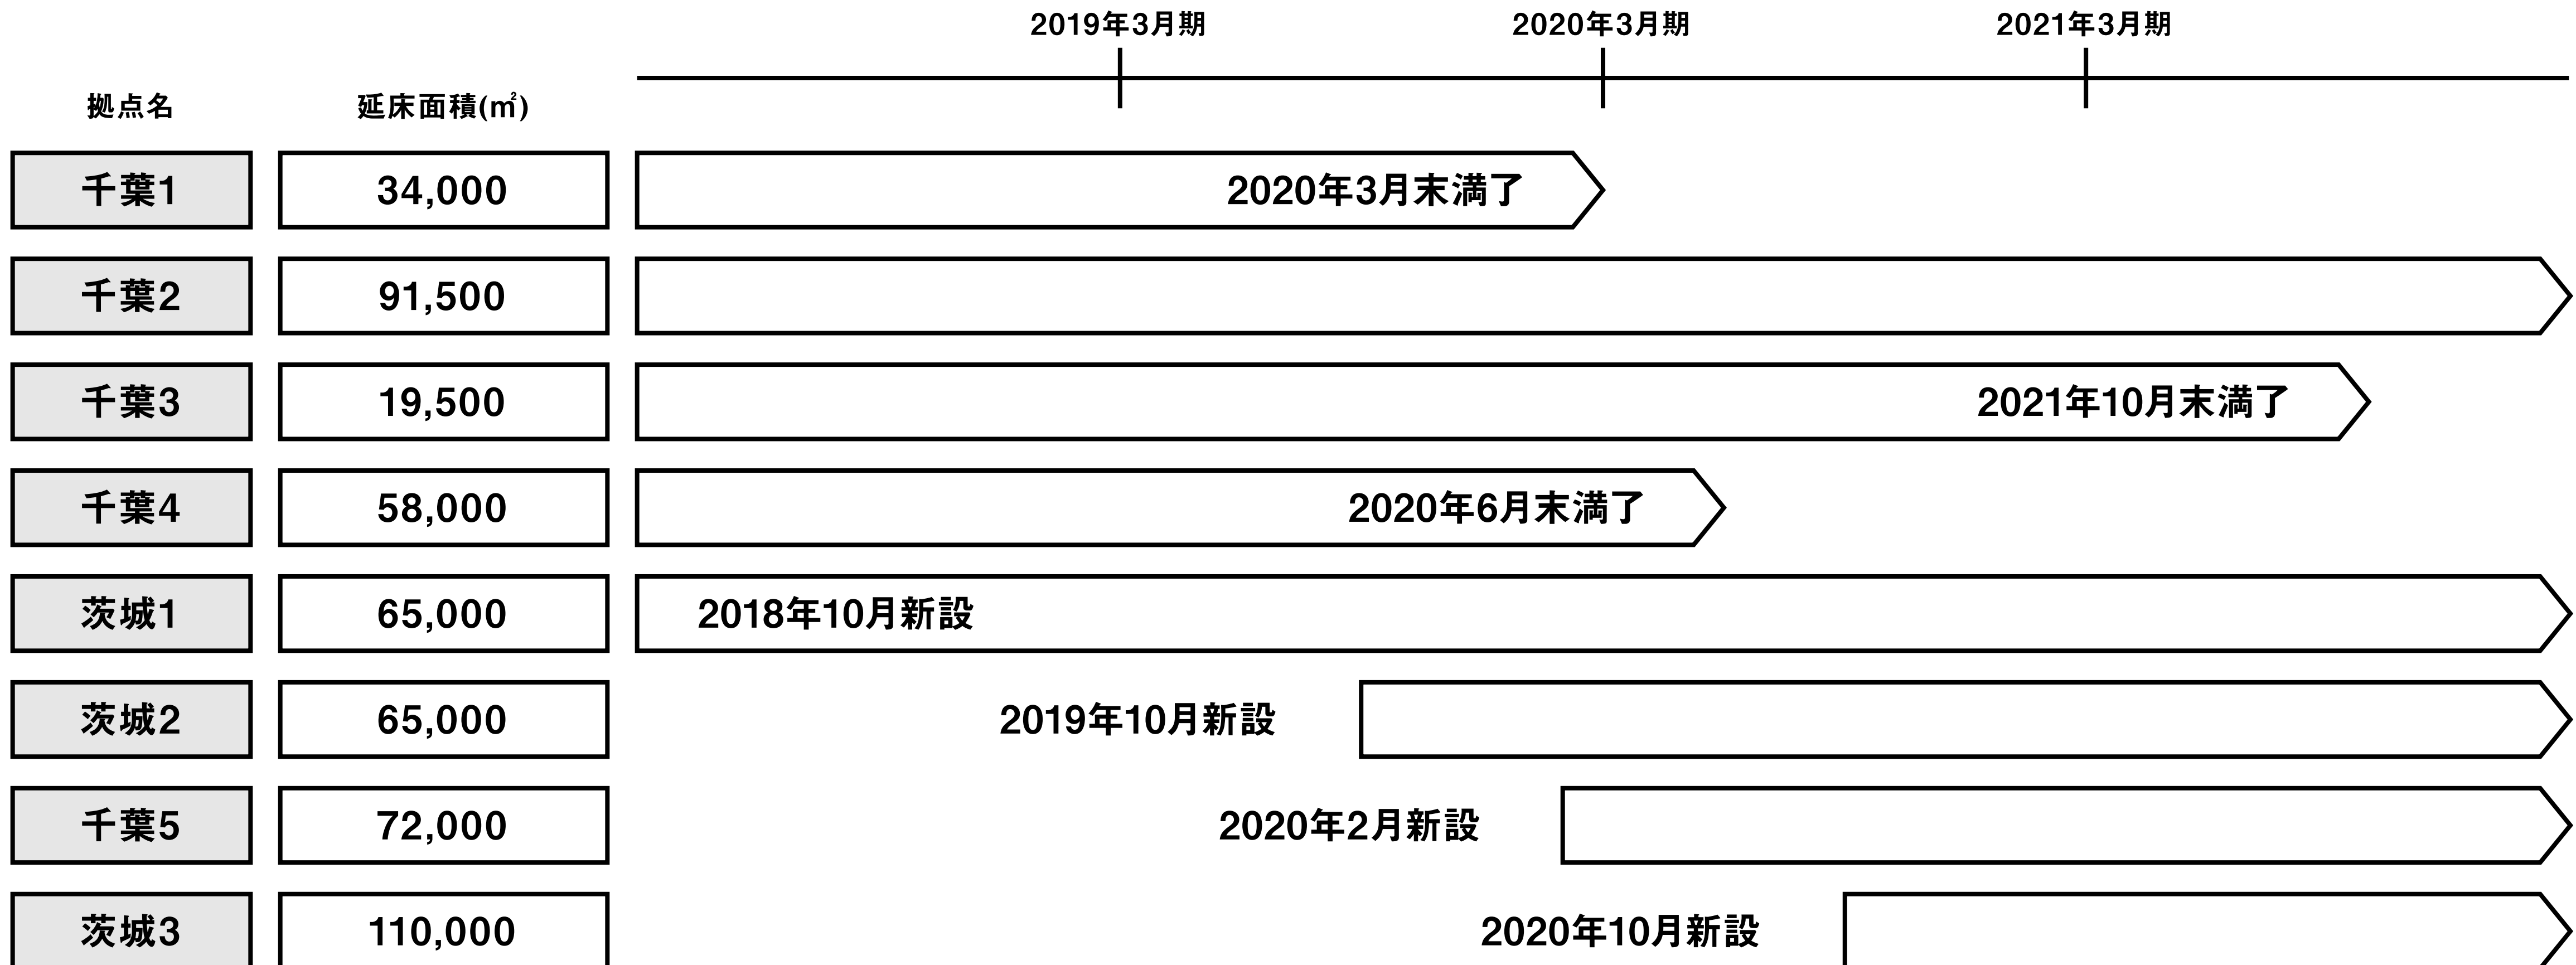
2019年3月期 2020年3月期 2021年3月期

| 拠点名 | 延床面積(㎡) | |
|---|---|---|
| 千葉1 | 34,000 | 2020年3月末満了 |
| 千葉2 | 91,500 | |
| 千葉3 | 19,500 | 2021年10月末満了 |
| 千葉4 | 58,000 | 2020年6月末満了 |
| 茨城1 | 65,000 | 2018年10月新設 |
| 茨城2 | 65,000 | 2019年10月新設 |
| 千葉5 | 72,000 | 2020年2月新設 |
| 茨城3 | 110,000 | 2020年10月新設 |